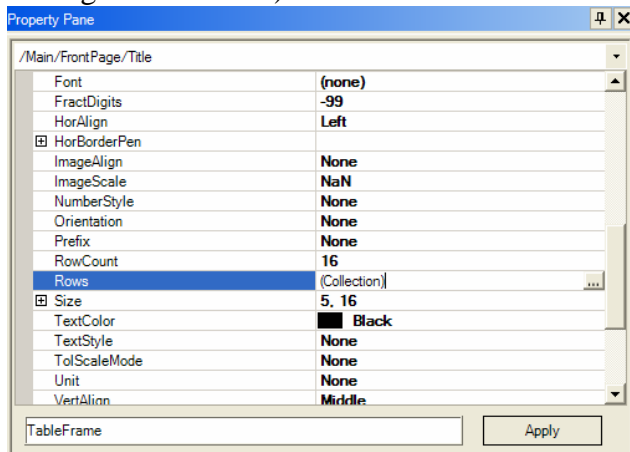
Property Pane

/Main/FrontPage/Title

| | |
|---|---|
| Font | (none) |
| FractDigits | -99 |
| HorAlign | Left |
| ⊞ HorBorderPen | |
| ImageAlign | None |
| ImageScale | NaN |
| NumberStyle | None |
| Orientation | None |
| Prefix | None |
| RowCount | 16 |
| Rows | (Collection) ... |
| ⊞ Size | 5, 16 |
| TextColor | Black |
| TextStyle | None |
| TolScaleMode | None |
| Unit | None |
| VertAlign | Middle |

TableFrame

Apply